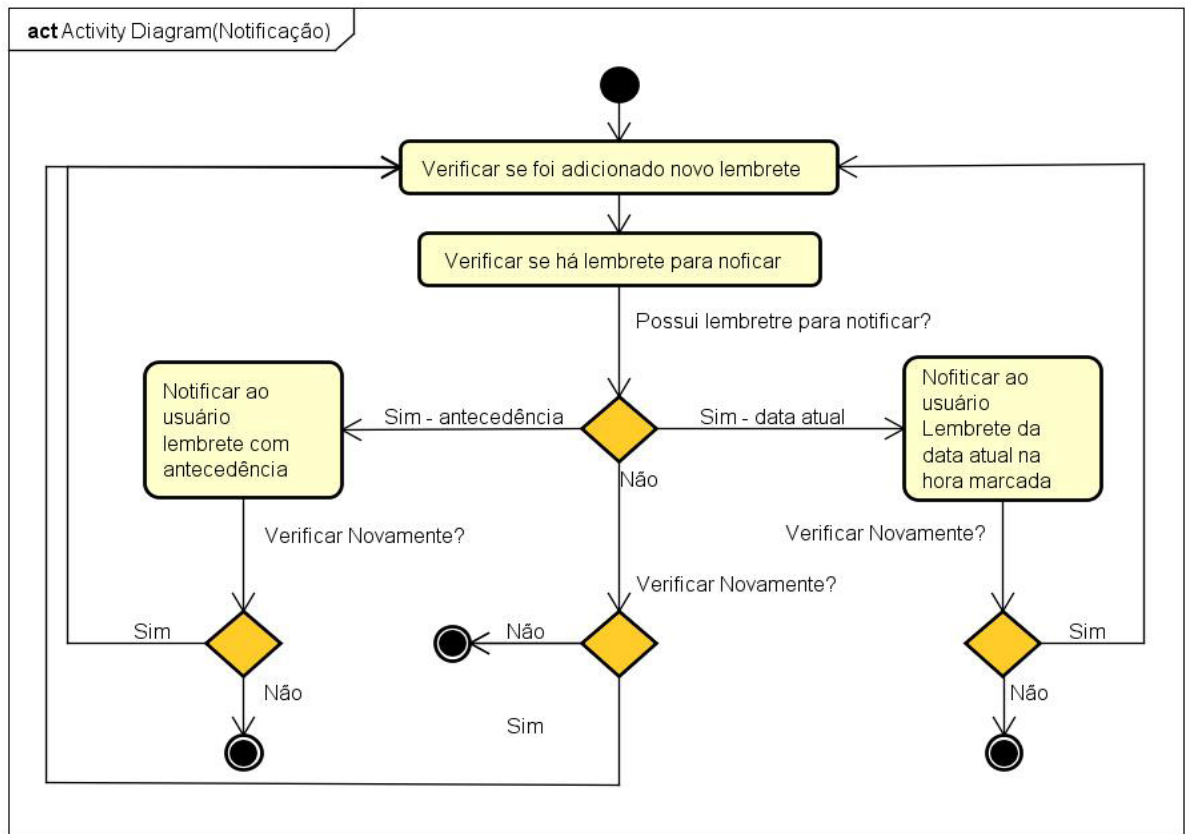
act Activity Diagram(Notificação)

Verificar se foi adicionado novo lembrete

Verificar se há lembrete para noficar

Possui lembretre para notificar?

Notificar ao usuário lembrete com antecedência

Sim - antecedência

Sim - data atual

Nofiticar ao usuário Lembrete da data atual na hora marcada

Não

Verificar Novamente?

Verificar Novamente?

Verificar Novamente?

Sim

Não

Sim

Não

Não

Sim

Não